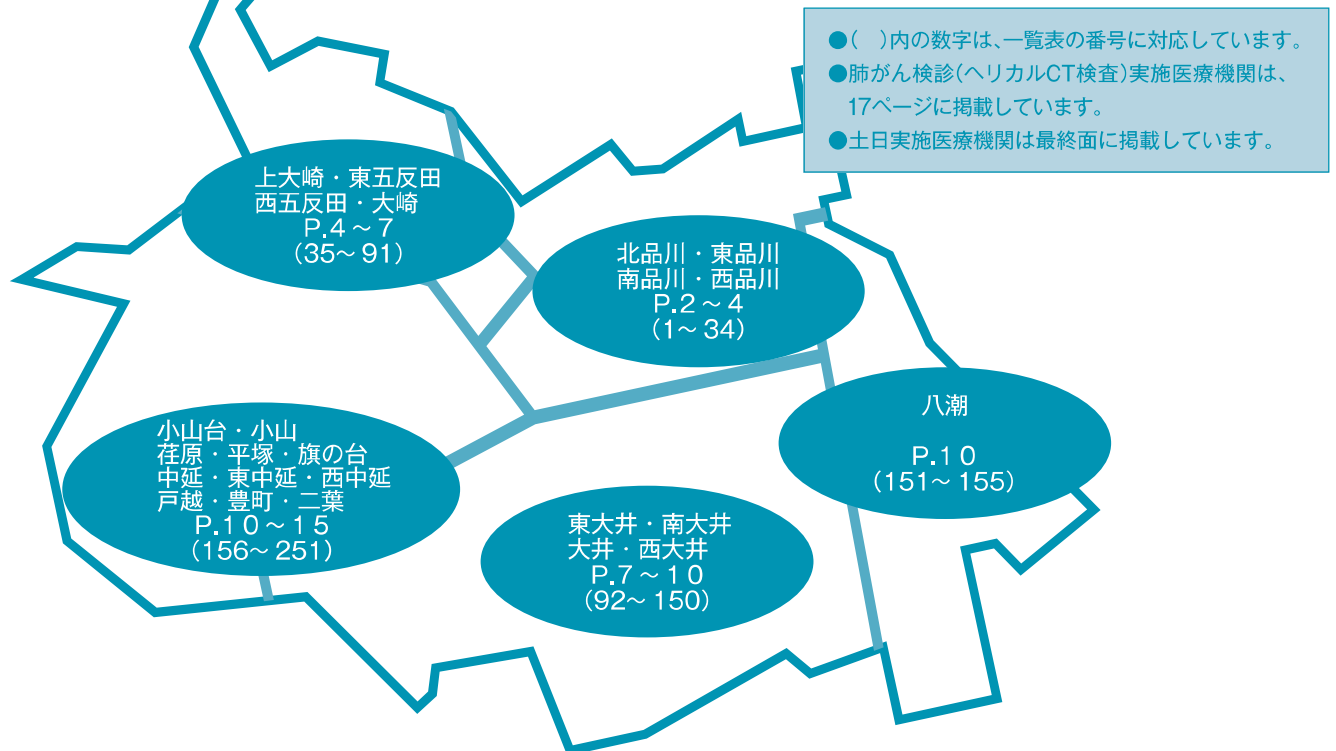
●(　)内の数字は、一覧表の番号に対応しています。
●肺がん検診(ヘリカルCT検査)実施医療機関は、17ページに掲載しています。
●土日実施医療機関は最終面に掲載しています。

上大崎・東五反田
西五反田・大崎
P.4～7
(35～91)

北品川・東品川
南品川・西品川
P.2～4
(1～34)

八潮
P.10
(151～155)

小山台・小山
荏原・平塚・旗の台
中延・東中延・西中延
戸越・豊町・二葉
P.10～15
(156～251)

東大井・南大井
大井・西大井
P.7～10
(92～150)